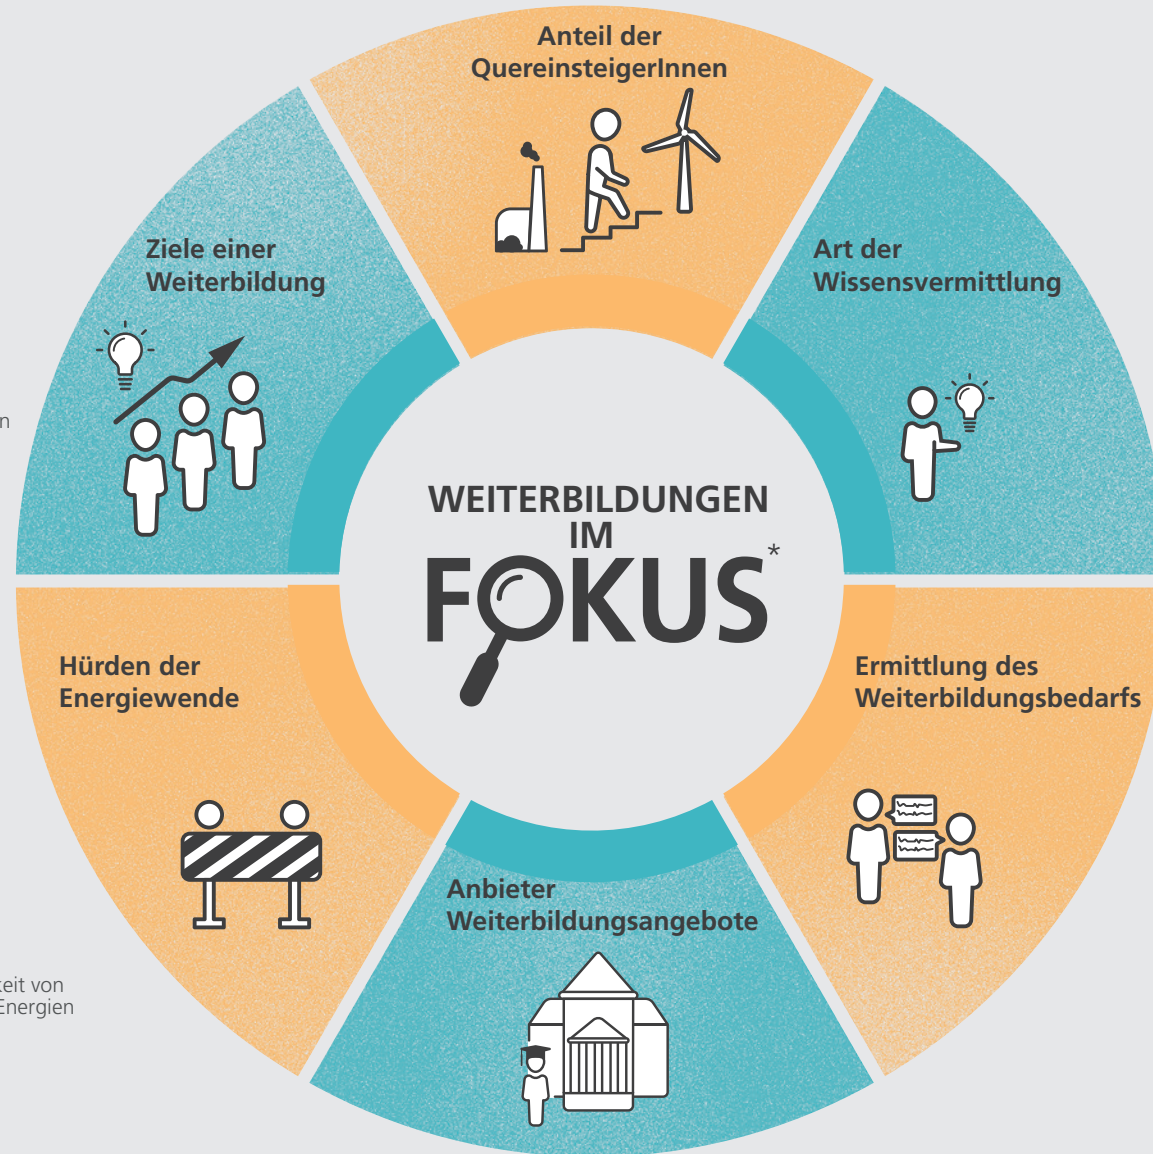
Anteil der QuereinsteigerInnen

Art der Wissensvermittlung

Ermittlung des Weiterbildungsbedarfs

Anbieter Weiterbildungsangebote

Hürden der Energiewende

Ziele einer Weiterbildung

WEITERBILDUNGEN IM FOKUS*

n

keit von
Energien